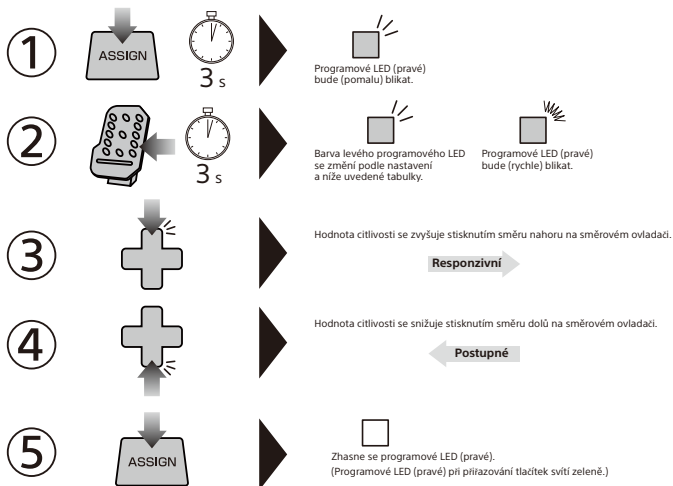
①
ASSIGN
3 s
Programové LED (pravé) bude (pomalu) blikat.

②
3 s
Barva levého programového LED se změní podle nastavení a níže uvedené tabulky.
Programové LED (pravé) bude (rychle) blikat.

③
Hodnota citlivosti se zvyšuje stisknutím směru nahoru na směrovém ovladači.
Responzivní

④
Hodnota citlivosti se snižuje stisknutím směru dolů na směrovém ovladači.
Postupné

⑤
ASSIGN
Zhasne se programové LED (pravé).
(Programové LED (pravé) při přiřazování tlačítek svítí zeleně.)